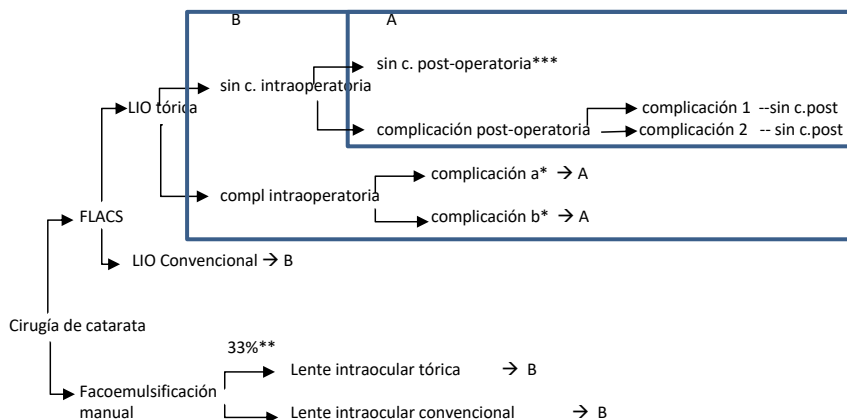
B

A

sin c. post-operatoria***

LIO tórica

sin c. intraoperatoria

complicación 1 --sin c.post

complicación post-operatoria

complicación 2 -- sin c.post

complicación a* → A

compl intraoperatoria

complicación b* → A

FLACS

LIO Convencional → B

Cirugía de catarata

33%**

Lente intraocular tórica → B

Facoemulsificación manual

Lente intraocular convencional → B